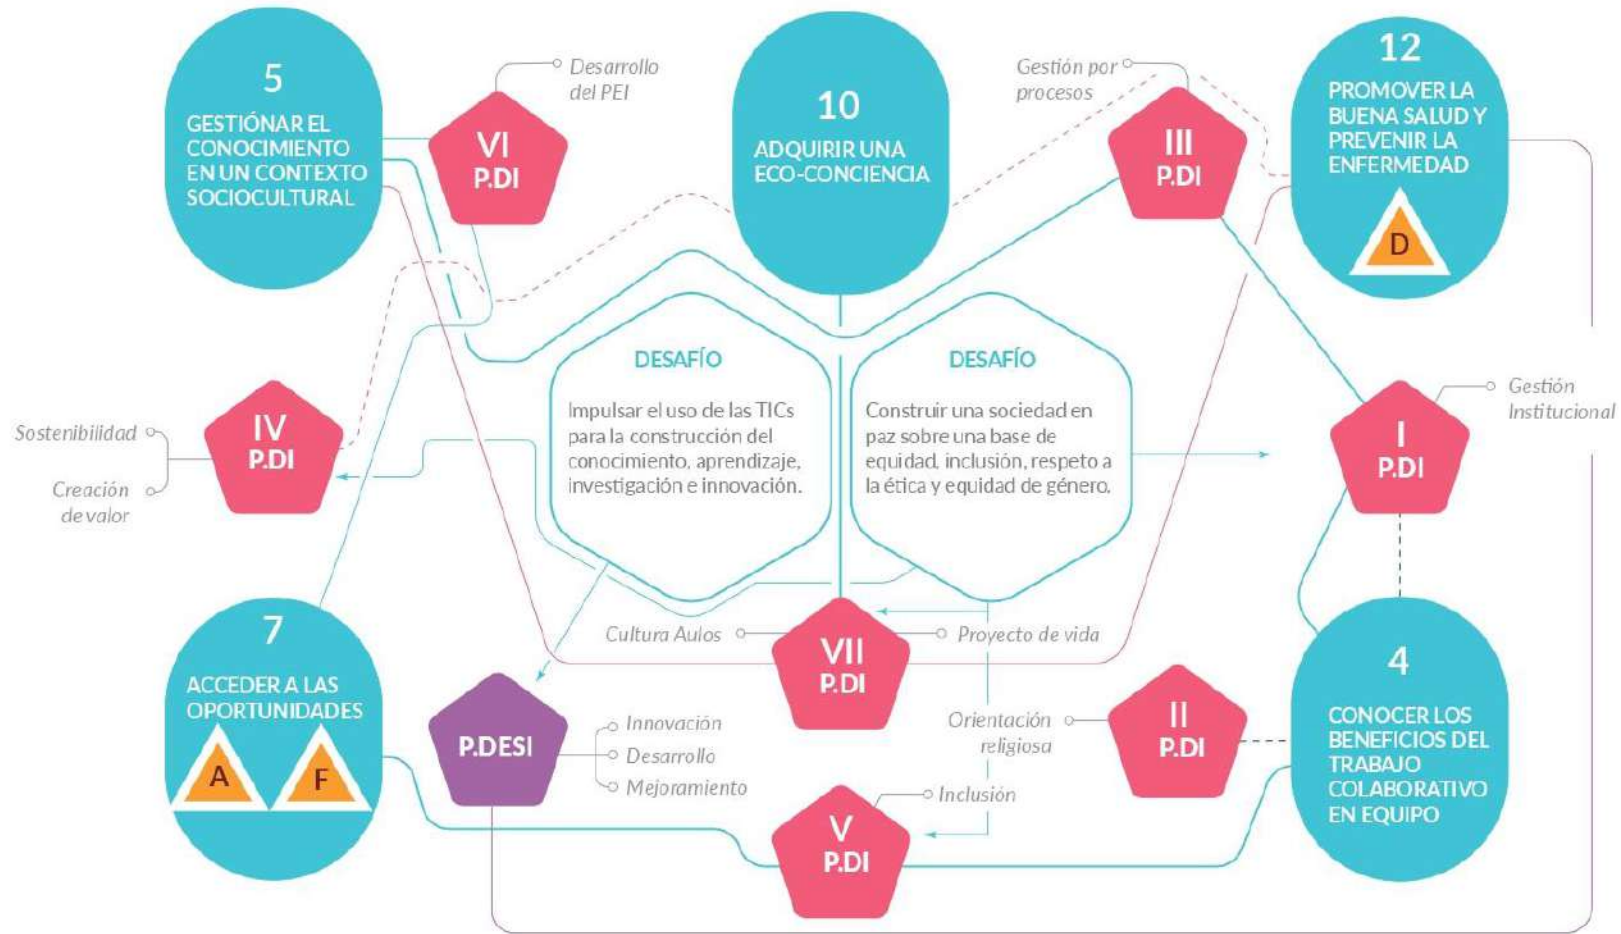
5
GESTIÓNAR EL CONOCIMIENTO EN UN CONTEXTO SOCIOCULTURAL

Desarrollo del PEI

VI
P.DI

10
ADQUIRIR UNA ECO-CONCIENCIA

Gestión por procesos

III
P.DI

12
PROMOVER LA BUENA SALUD Y PREVENIR LA ENFERMEDAD

D

DESAFÍO
Impulsar el uso de las TICs para la construcción del conocimiento, aprendizaje, investigación e innovación.

DESAFÍO
Construir una sociedad en paz sobre una base de equidad, inclusión, respeto a la ética y equidad de género.

Gestión Institucional

I
P.DI

Sostenibilidad

Creación de valor

IV
P.DI

7
ACCEDER A LAS OPORTUNIDADES

A

F

Cultura Aulas

VII
P.DI

Proyecto de vida

P.DESI

Innovación

Desarrollo

Mejoramiento

Orientación religiosa

II
P.DI

4
CONOCER LOS BENEFICIOS DEL TRABAJO COLABORATIVO EN EQUIPO

Inclusión

V
P.DI